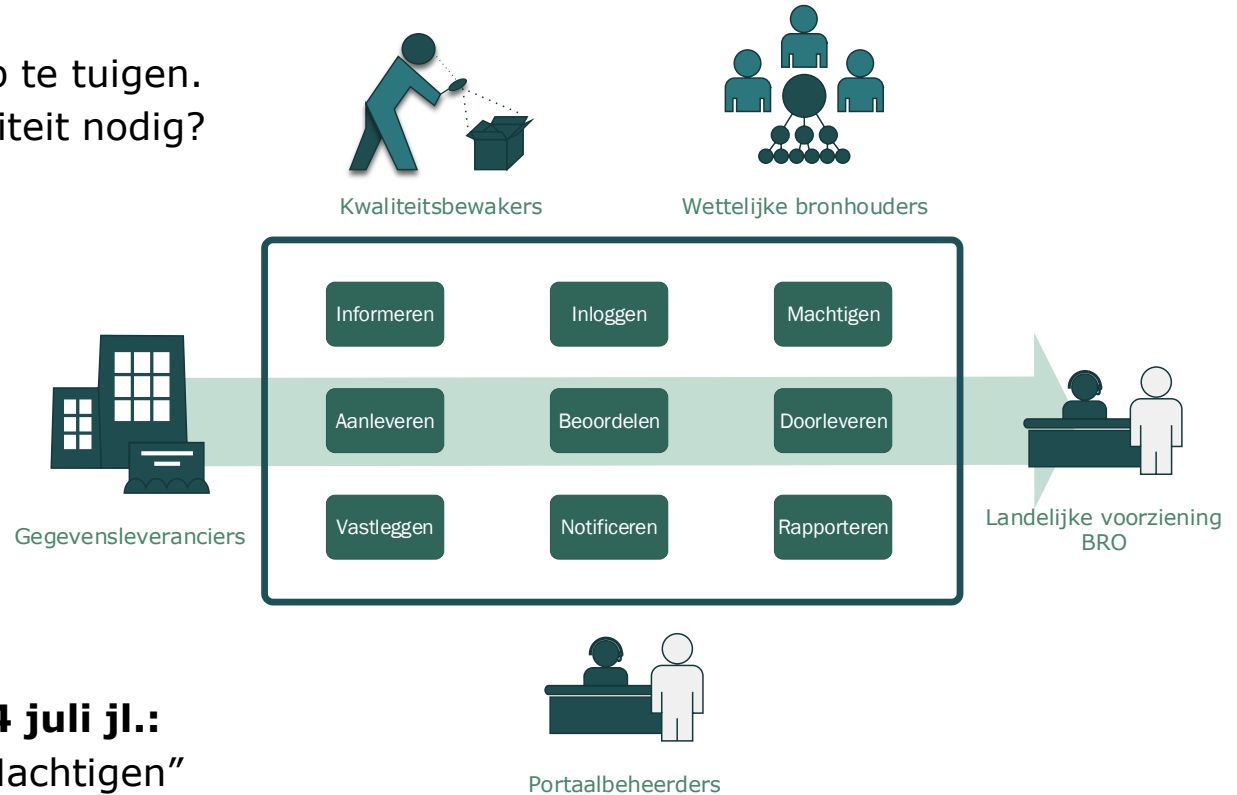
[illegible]o te tuigen.
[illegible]iteit nodig?

Kwaliteitsbewakers

Wettelijke bronhouders

Informeren

Inloggen

Machtigen

Aanleveren

Beoordelen

Doorleveren

Vastleggen

Notificeren

Rapporteren

Gegevensleveranciers

Landelijke voorziening BRO

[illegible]4 juli jl.:
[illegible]lachtigen"

Portaalbeheerders